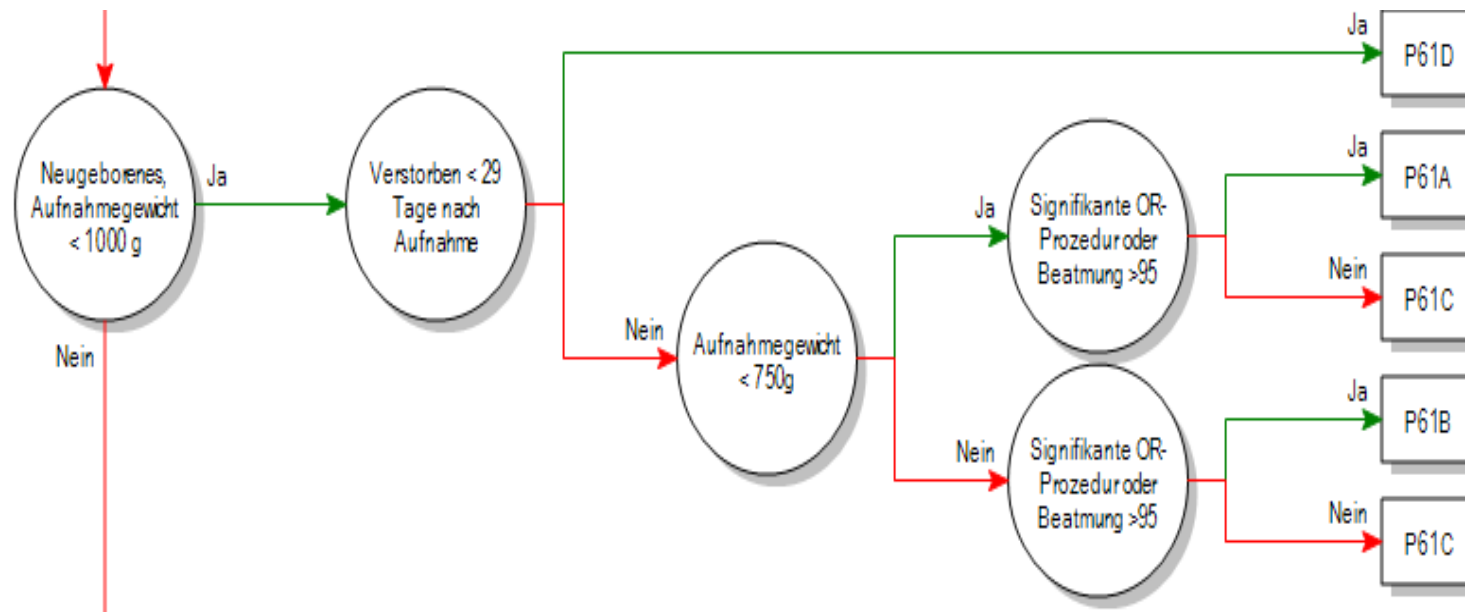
Neugeborenes, Aufnahmegewicht < 1000 g

Ja

Nein

Verstorben < 29 Tage nach Aufnahme

Ja

P61D

Nein

Aufnahmegewicht < 750g

Ja

Signifikante OR-Prozedur oder Beatmung >95

Ja

P61A

Nein

P61C

Nein

Signifikante OR-Prozedur oder Beatmung >95

Ja

P61B

Nein

P61C